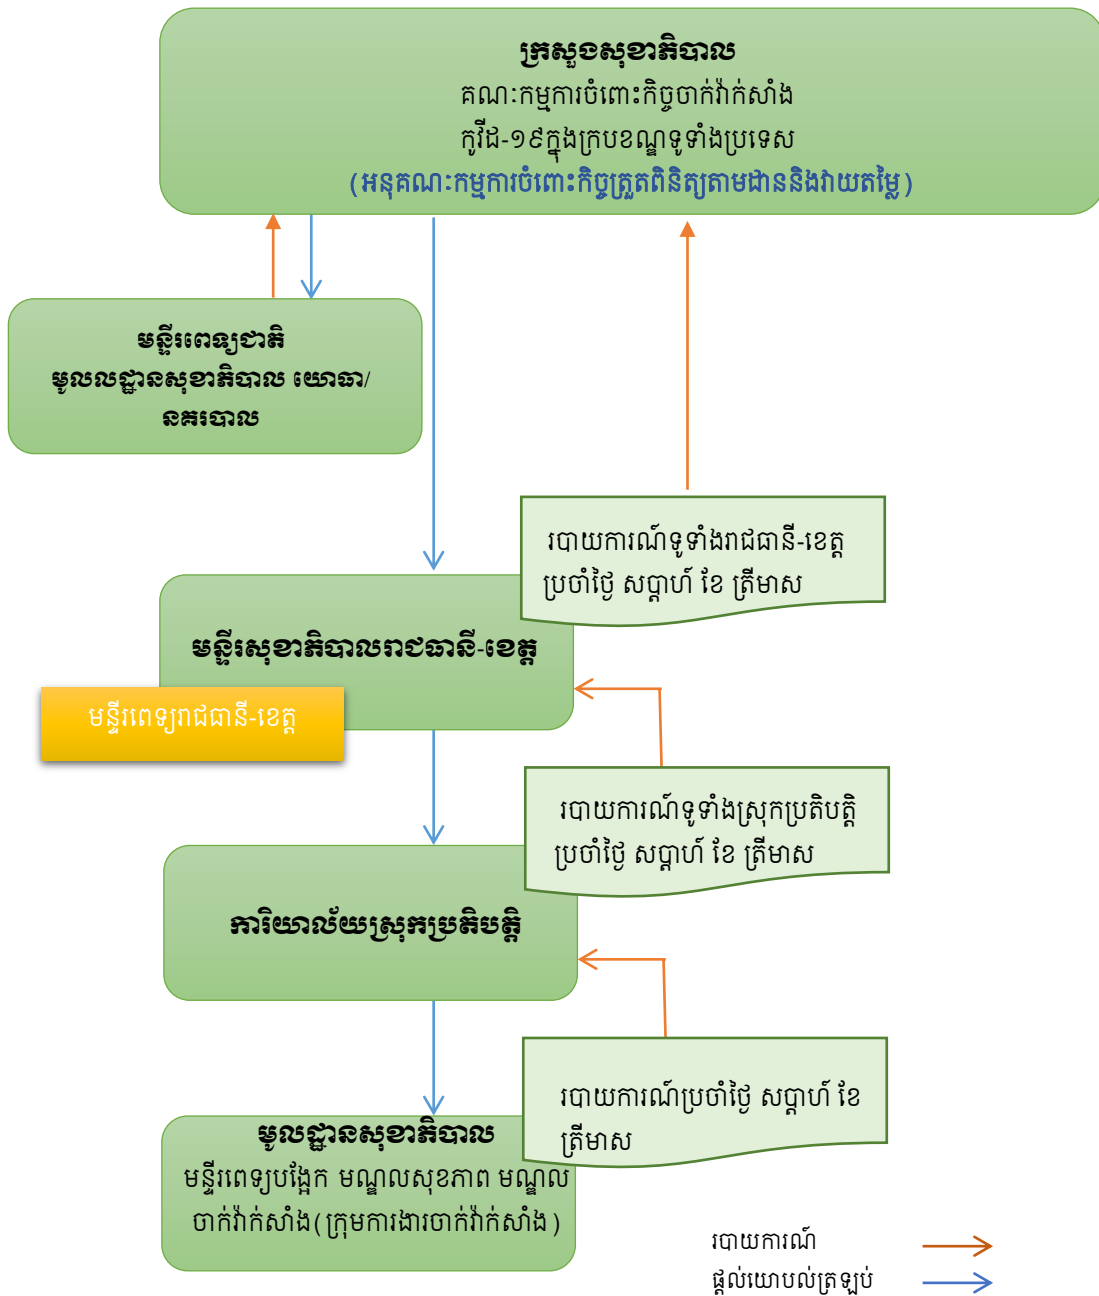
ក្រសួងសុខាភិបាល
គណៈកម្មការចំពោះកិច្ចចាក់វ៉ាក់សាំង
កូវីដ-១៩ក្នុងក្របខណ្ឌទូទាំងប្រទេស
(អនុគណៈកម្មការចំពោះកិច្ចត្រួតពិនិត្យតាមដាននិងវាយតម្លៃ)

មន្ទីរពេទ្យជាតិ
មូលដ្ឋានសុខាភិបាល យោធា/នគរបាល

របាយការណ៍ទូទាំងរាជធានី-ខេត្ត
ប្រចាំថ្ងៃ សប្តាហ៍ ខែ ត្រីមាស

មន្ទីរសុខាភិបាលរាជធានី-ខេត្ត

មន្ទីរពេទ្យរាជធានី-ខេត្ត

របាយការណ៍ទូទាំងស្រុកប្រតិបត្តិ
ប្រចាំថ្ងៃ សប្តាហ៍ ខែ ត្រីមាស

ការិយាល័យស្រុកប្រតិបត្តិ

របាយការណ៍ប្រចាំថ្ងៃ សប្តាហ៍ ខែ ត្រីមាស

មូលដ្ឋានសុខាភិបាល
មន្ទីរពេទ្យបង្អែក មណ្ឌលសុខភាព មណ្ឌលចាក់វ៉ាក់សាំង(ក្រុមការងារចាក់វ៉ាក់សាំង)

របាយការណ៍
ផ្តល់យោបល់ត្រឡប់